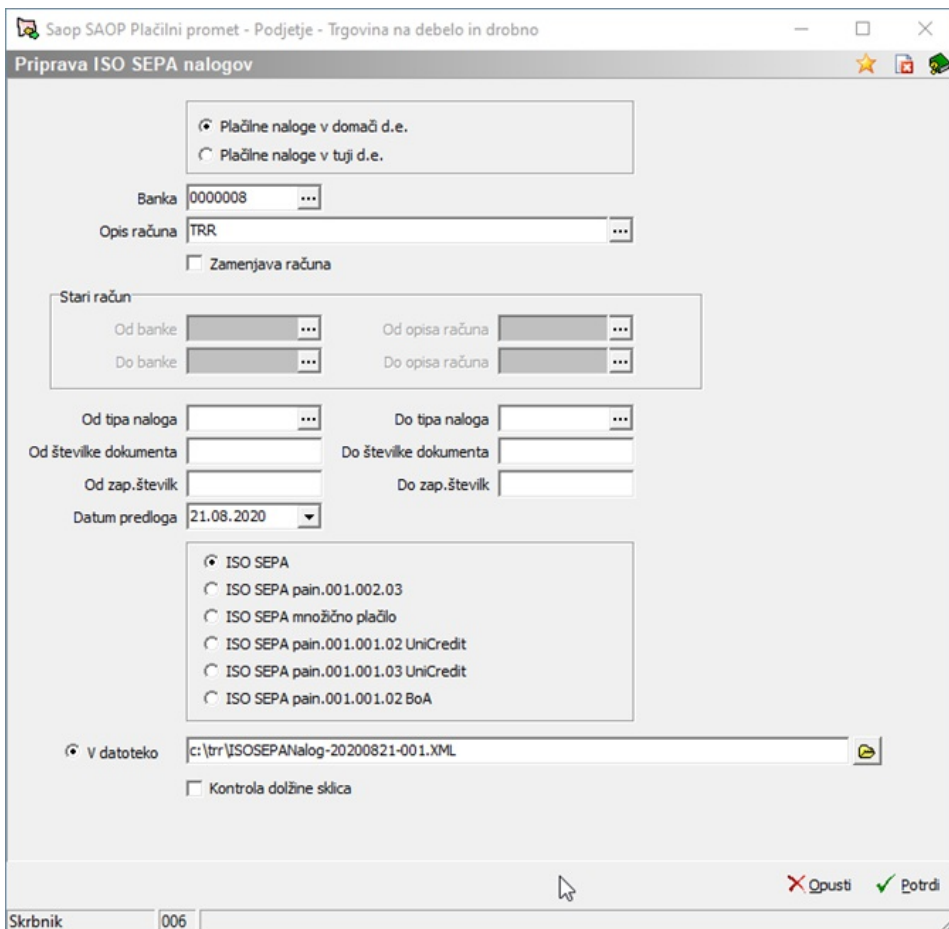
Saop SAOP Plačilni promet - Podjetje - Trgovina na debelo in drobno

Priprava ISO SEPA nalogov

Plačilne naloge v domači d.e.
Plačilne naloge v tuji d.e.

Banka 0000008 ...
Opis računa TRR ...
Zamenjava računa

Stari račun
Od banke ... Od opisa računa ...
Do banke ... Do opisa računa ...

Od tipa naloga ... Do tipa naloga ...
Od številke dokumenta Do številke dokumenta
Od zap.številk Do zap.številk
Datum predloga 21.08.2020

ISO SEPA
ISO SEPA pain.001.002.03
ISO SEPA množično plačilo
ISO SEPA pain.001.001.02 UniCredit
ISO SEPA pain.001.001.03 UniCredit
ISO SEPA pain.001.001.02 BoA

V datoteko c:\trr\ISOSEPANalog-20200821-001.XML

Kontrola dolžine sklica

Opusti Potrdi

Skrbnik 006